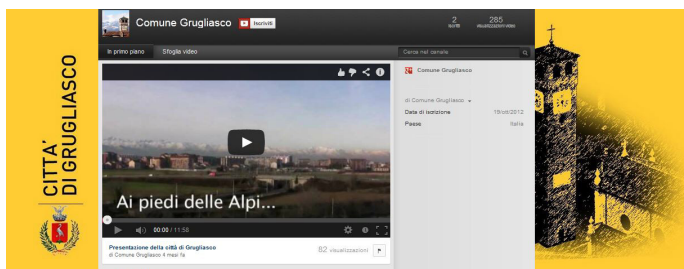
CITTA' DI GRUGLIASCO

Comune Grugliasco

Iscriviti

2 iscritti

285 visualizzazioni video

In primo piano

Sfoglia video

Cerca nel canale

Ai piedi delle Alpi...

00:00 / 11:58

Presentazione della città di Grugliasco

di Comune Grugliasco 4 mesi fa

82 visualizzazioni

Comune Grugliasco

di Comune Grugliasco

Data di iscrizione 15/ott/2012

Paese Italia